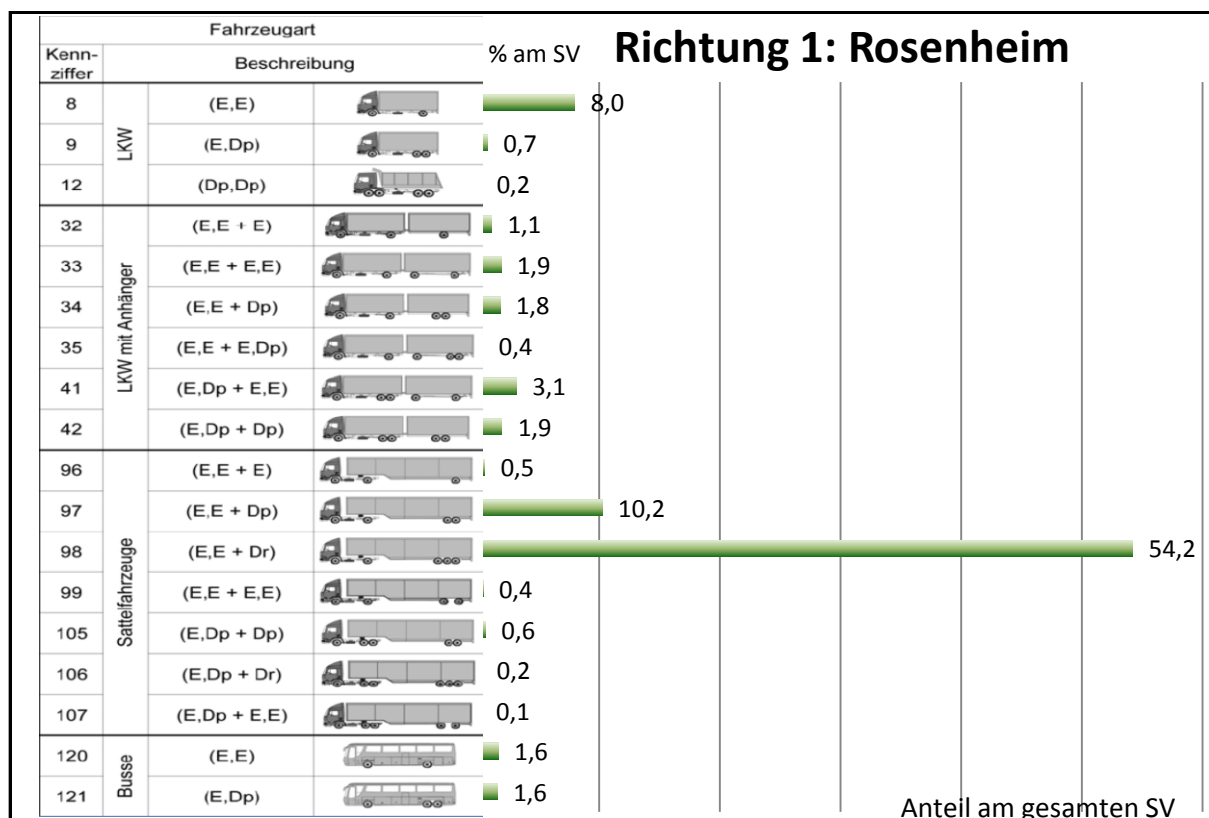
| Kennziffer | Fahrzeugart | Beschreibung | % am SV |
|---|---|---|---|
| 8 | LKW | (E,E) | 8,0 |
| 9 | LKW | (E,Dp) | 0,7 |
| 12 | LKW | (Dp,Dp) | 0,2 |
| 32 | LKW mit Anhänger | (E,E + E) | 1,1 |
| 33 | LKW mit Anhänger | (E,E + E,E) | 1,9 |
| 34 | LKW mit Anhänger | (E,E + Dp) | 1,8 |
| 35 | LKW mit Anhänger | (E,E + E,Dp) | 0,4 |
| 41 | LKW mit Anhänger | (E,Dp + E,E) | 3,1 |
| 42 | LKW mit Anhänger | (E,Dp + Dp) | 1,9 |
| 96 | Sattelfahrzeuge | (E,E + E) | 0,5 |
| 97 | Sattelfahrzeuge | (E,E + Dp) | 10,2 |
| 98 | Sattelfahrzeuge | (E,E + Dr) | 54,2 |
| 99 | Sattelfahrzeuge | (E,E + E,E) | 0,4 |
| 105 | Sattelfahrzeuge | (E,Dp + Dp) | 0,6 |
| 106 | Sattelfahrzeuge | (E,Dp + Dr) | 0,2 |
| 107 | Sattelfahrzeuge | (E,Dp + E,E) | 0,1 |
| 120 | Busse | (E,E) | 1,6 |
| 121 | Busse | (E,Dp) | 1,6 |

Richtung 1: Rosenheim

Anteil am gesamten SV